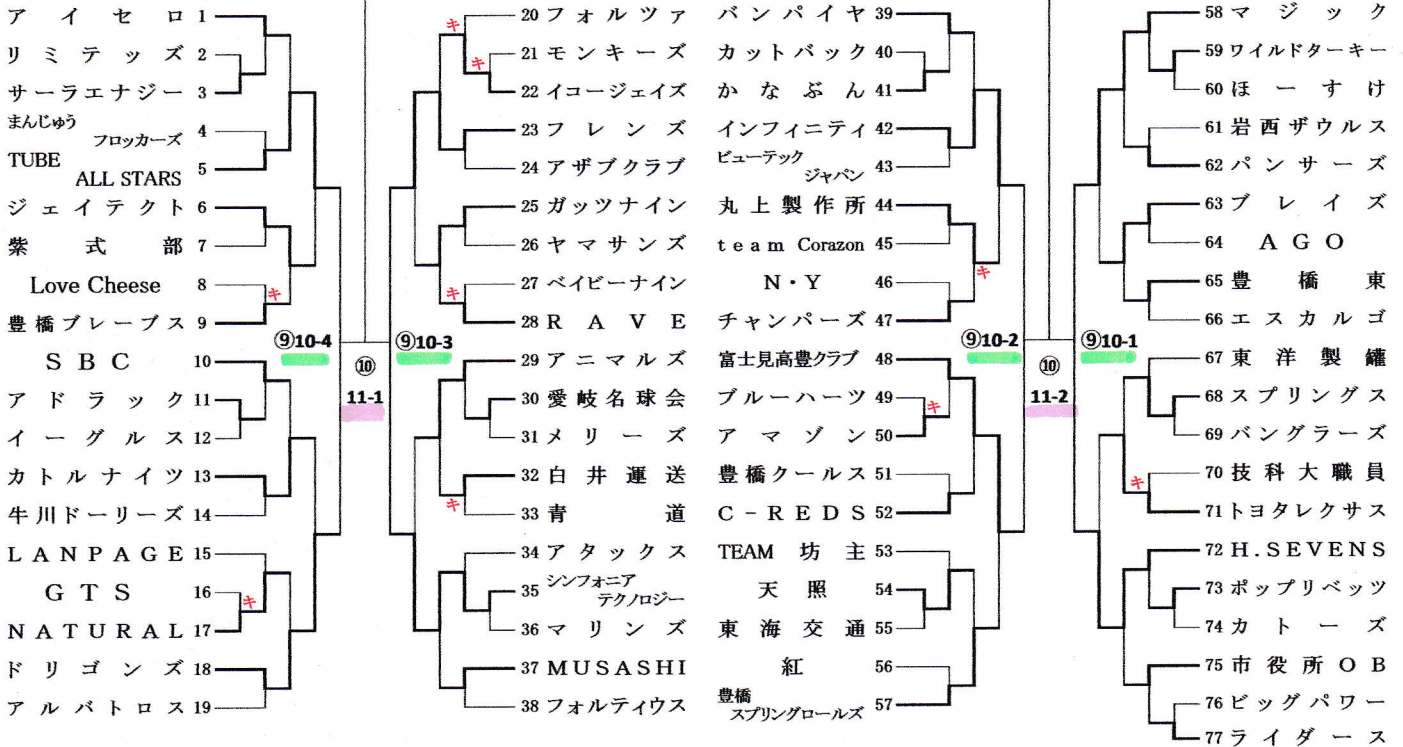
アイセロ 1
リミテッズ 2
サーラエナジー 3
まんじゅう フロッカーズ 4
TUBE ALL STARS 5
ジェイテクト 6
紫式部 7
Love Cheese 8
豊橋ブレーブス 9
SBC 10
アドラック 11
イーグルス 12
カトルナイツ 13
牛川ドーリーズ 14
LANPAGE 15
GTS 16
NATURAL 17
ドリゴンズ 18
アルバトロス 19

キ
キ
⑨10-4
⑩
11-1
⑨10-3

20 フォルツァ
21 モンキーズ
22 イコージェイズ
23 フレンズ
24 アザブクラブ
25 ガッツナイン
26 ヤマサンズ
27 ベイビーナイン
28 RAVE
29 アニマルズ
30 愛岐名球会
31 メリーズ
32 白井運送
33 青道
34 アタックス
35 シンフォニア テクノロジー
36 マリンズ
37 MUSASHI
38 フォルティウス

キ
キ
キ
キ

バンパイヤ 39
カットバック 40
かなぶん 41
インフィニティ 42
ビューテック ジャパン 43
丸上製作所 44
team Corazon 45
N・Y 46
チャンパーズ 47
富士見高豊クラブ 48
ブルーハーツ 49
アマゾン 50
豊橋クールス 51
C-REDS 52
TEAM 坊主 53
天照 54
東海交通 55
紅 56
豊橋 スプリングロールズ 57

キ
キ
⑨10-2
⑩
11-2
⑨10-1

58 マジック
59 ワイルドターキー
60 ほーすけ
61 岩西ザウルス
62 パンサーズ
63 ブレイズ
64 AGO
65 豊橋東
66 エスカルゴ
67 東洋製鑵
68 スプリングス
69 バングラーズ
70 技科大職員
71 トヨタレクサス
72 H.SEVENS
73 ポップリベッツ
74 カトーズ
75 市役所OB
76 ビッグパワー
77 ライダース

キ